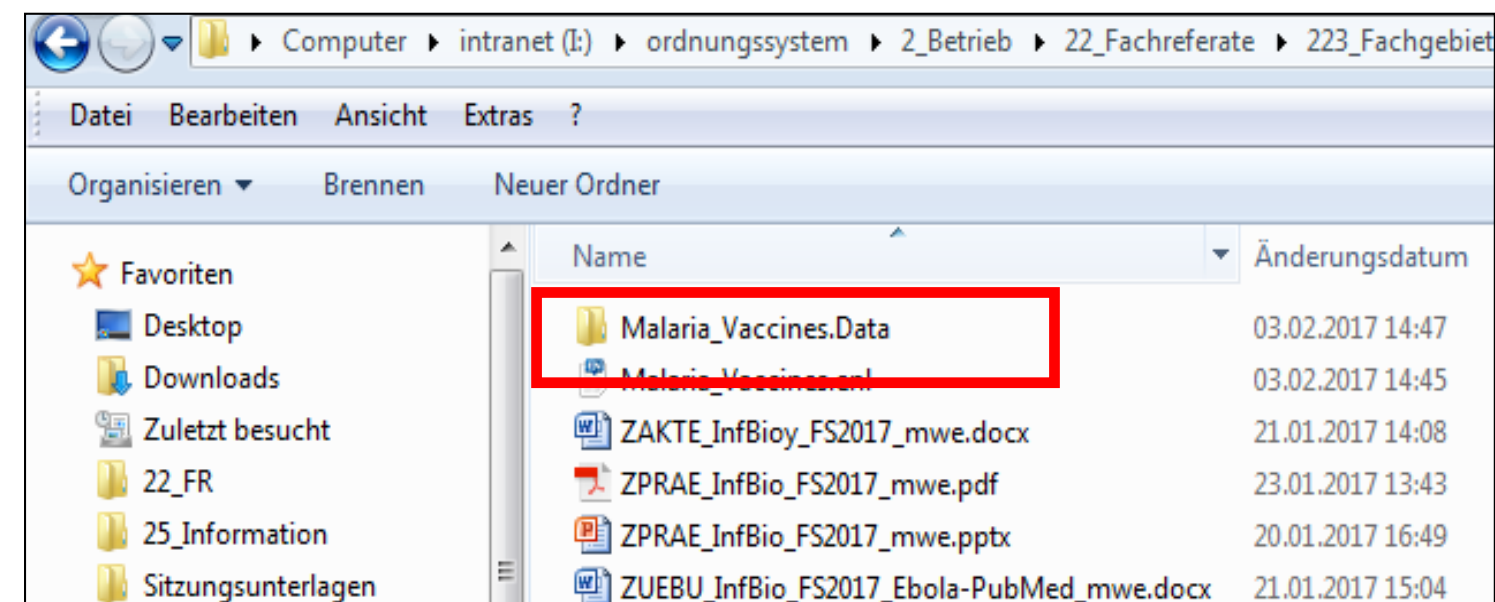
Computer ▸ intranet (I:) ▸ ordnungssystem ▸ 2_Betrieb ▸ 22_Fachreferate ▸ 223_Fachgebiet

Datei Bearbeiten Ansicht Extras ?

Organisieren ▾ Brennen Neuer Ordner

Favoriten
Desktop
Downloads
Zuletzt besucht
22_FR
25_Information
Sitzungsunterlagen

| Name | Änderungsdatum |
|---|---|
| Malaria_Vaccines.Data | 03.02.2017 14:47 |
| Malaria_Vaccines.enl | 03.02.2017 14:45 |
| ZAKTE_InfBioy_FS2017_mwe.docx | 21.01.2017 14:08 |
| ZPRAE_InfBio_FS2017_mwe.pdf | 23.01.2017 13:43 |
| ZPRAE_InfBio_FS2017_mwe.pptx | 20.01.2017 16:49 |
| ZUEBU_InfBio_FS2017_Ebola-PubMed_mwe.docx | 21.01.2017 15:04 |